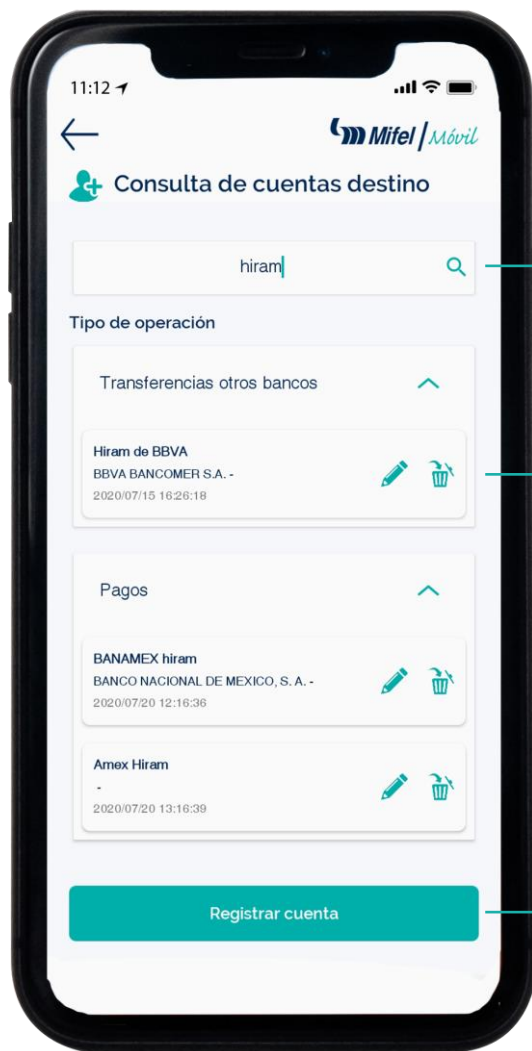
11:12

Mifel | Móvil

Consulta de cuentas destino

hiram

Tipo de operación

Transferencias otros bancos

Hiram de BBVA
BBVA BANCOMER S.A. -
2020/07/15 16:26:18

Pagos

BANAMEX hiram
BANCO NACIONAL DE MEXICO, S. A. -
2020/07/20 12:16:36

Amex Hiram
-
2020/07/20 13:16:39

Registrar cuenta